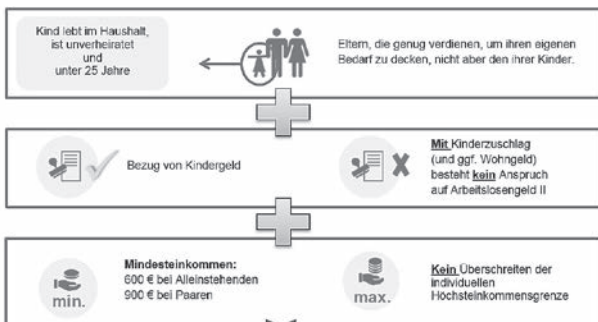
Kind lebt im Haushalt, ist unverheiratet und unter 25 Jahre

Eltern, die genug verdienen, um ihren eigenen Bedarf zu decken, nicht aber den ihrer Kinder.

Bezug von Kindergeld

Mit Kinderzuschlag (und ggf. Wohngeld) besteht kein Anspruch auf Arbeitslosengeld II

min.

Mindesteinkommen:
600 € bei Alleinstehenden
900 € bei Paaren

max.

Kein Überschreiten der individuellen Höchsteinkommensgrenze